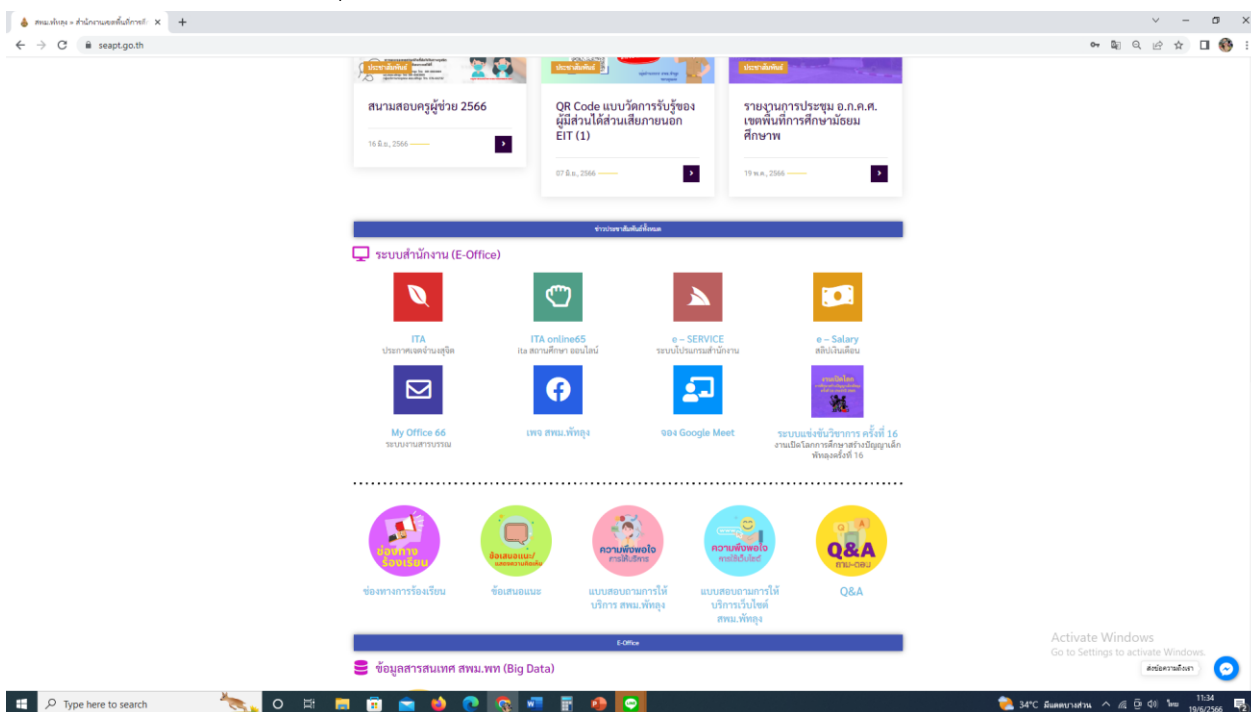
สพม.พัทลุง » สำนักงานเขตพื้นที่การศึ ×
seapt.go.th

ประชาสัมพันธ์
สนามสอบครูผู้ช่วย 2566
16 มิ.ย., 2566

ประชาสัมพันธ์
QR Code แบบวัดการรับรู้ของผู้มีส่วนได้ส่วนเสียภายนอก EIT (1)
07 มิ.ย., 2566

ประชาสัมพันธ์
รายงานการประชุม อ.ก.ค.ศ. เขตพื้นที่การศึกษามัธยมศึกษาพ
19 พ.ค., 2566

ข่าวประชาสัมพันธ์ทั้งหมด

ระบบสำนักงาน (E-Office)

ITA
ประกาศเจตจำนงสุจริต

ITA online65
ita สถานศึกษา ออนไลน์

e – SERVICE
ระบบโปรแกรมสำนักงาน

e – Salary
สลิปเงินเดือน

My Office 66
ระบบงานสารบรรณ

เพจ สพม.พัทลุง

จอง Google Meet

ระบบแข่งขันวิชาการ ครั้งที่ 16
งานเปิดโลกการศึกษาสร้างปัญญาเด็กพัทลุงครั้งที่ 16

ช่องทางร้องเรียน
ช่องทางการร้องเรียน

ข้อเสนอแนะ/แสดงความคิดเห็น
ข้อเสนอแนะ

ความพึงพอใจ การให้บริการ
แบบสอบถามการให้บริการ สพม.พัทลุง

ความพึงพอใจ เว็บไซต์
แบบสอบถามการให้บริการเว็บไซต์ สพม.พัทลุง

Q&A ถาม-ตอบ
Q&A

E-Office

ข้อมูลสารสนเทศ สพม.พท (Big Data)

Activate Windows
Go to Settings to activate Windows.

ติดต่อความสงสัย

Type here to search
34°C มีแดดบางส่วน ไทย 11:34 19/6/2566